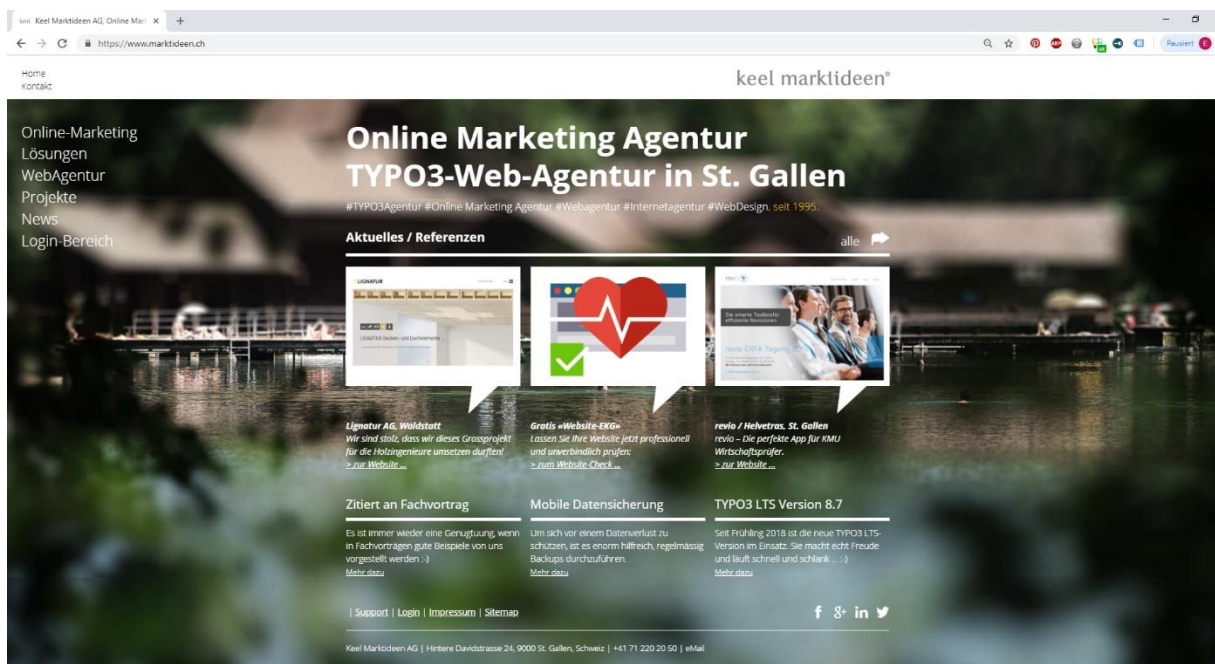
Keel Marktideen AG, Online Mar ×  +

https://www.marktideen.ch

Pausiert

Home
Kontakt

keel marktideen®

Online-Marketing
Lösungen
WebAgentur
Projekte
News
Login-Bereich

Online Marketing Agentur
TYPO3-Web-Agentur in St. Gallen

#TYPO3Agentur #Online Marketing Agentur #Webagentur #Internetagentur #WebDesign, seit 1995.

Aktuelles / Referenzen

alle

Lignatur AG, Waldstatt
Wir sind stolz, dass wir dieses Grossprojekt für die Holzingenieure umsetzen durften!
> zur Website ...

Gratis «Website-EKG»
Lassen Sie Ihre Website jetzt professionell und unverbindlich prüfen:
> zum Website Check ...

revio / Helvetras, St. Gallen
revio – Die perfekte App für KMU Wirtschaftsprüfer.
> zur Website ...

Zitiert an Fachvortrag

Es ist immer wieder eine Genugtuung, wenn in Fachvorträgen gute Beispiele von uns vorgestellt werden :-)
Mehr dazu

Mobile Datensicherung

Um sich vor einem Datenverlust zu schützen, ist es enorm hilfreich, regelmässig Backups durchzuführen.
Mehr dazu

TYPO3 LTS Version 8.7

Seit Frühling 2018 ist die neue TYPO3 LTS-Version im Einsatz. Sie macht echt Freude und läuft schnell und schlank ... :-)
Mehr dazu

| Support | Login | Impressum | Sitemap

Keel Marktideen AG | Hintere Davidstrasse 24, 9000 St. Gallen, Schweiz | +41 71 220 20 50 | eMail